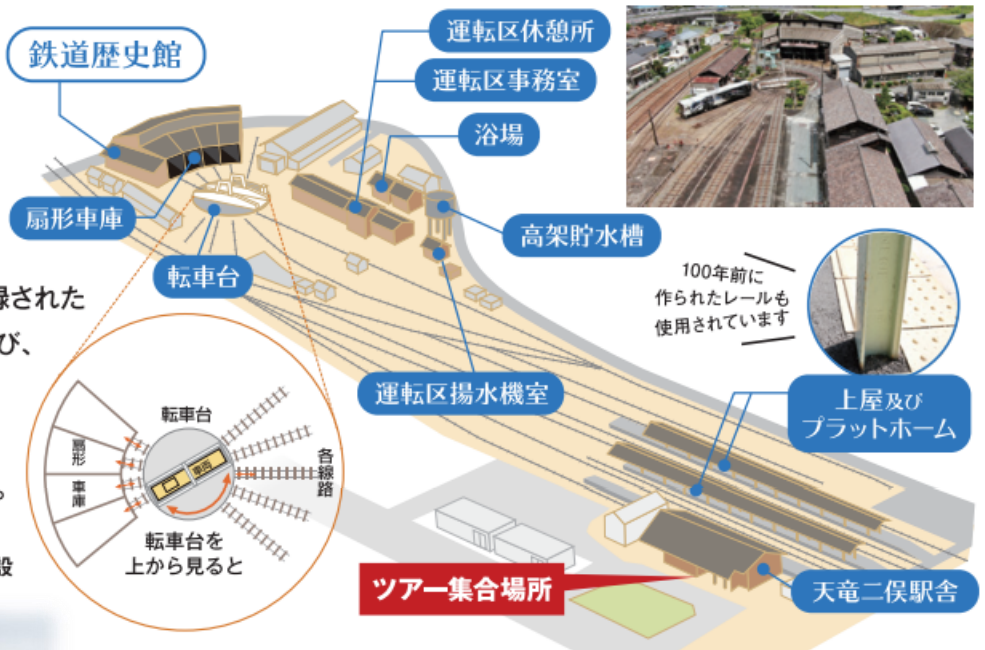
鉄道歴史館

運転区休憩所

運転区事務室

浴場

高架貯水槽

扇形車庫

転車台

録された

び、

100年前に
作られたレールも
使用されています

運転区揚水機室

上屋及び
プラットホーム

転車台

扇形

車庫

車両

各線路

転車台を
上から見ると

ツアー集合場所

天竜二俣駅舎